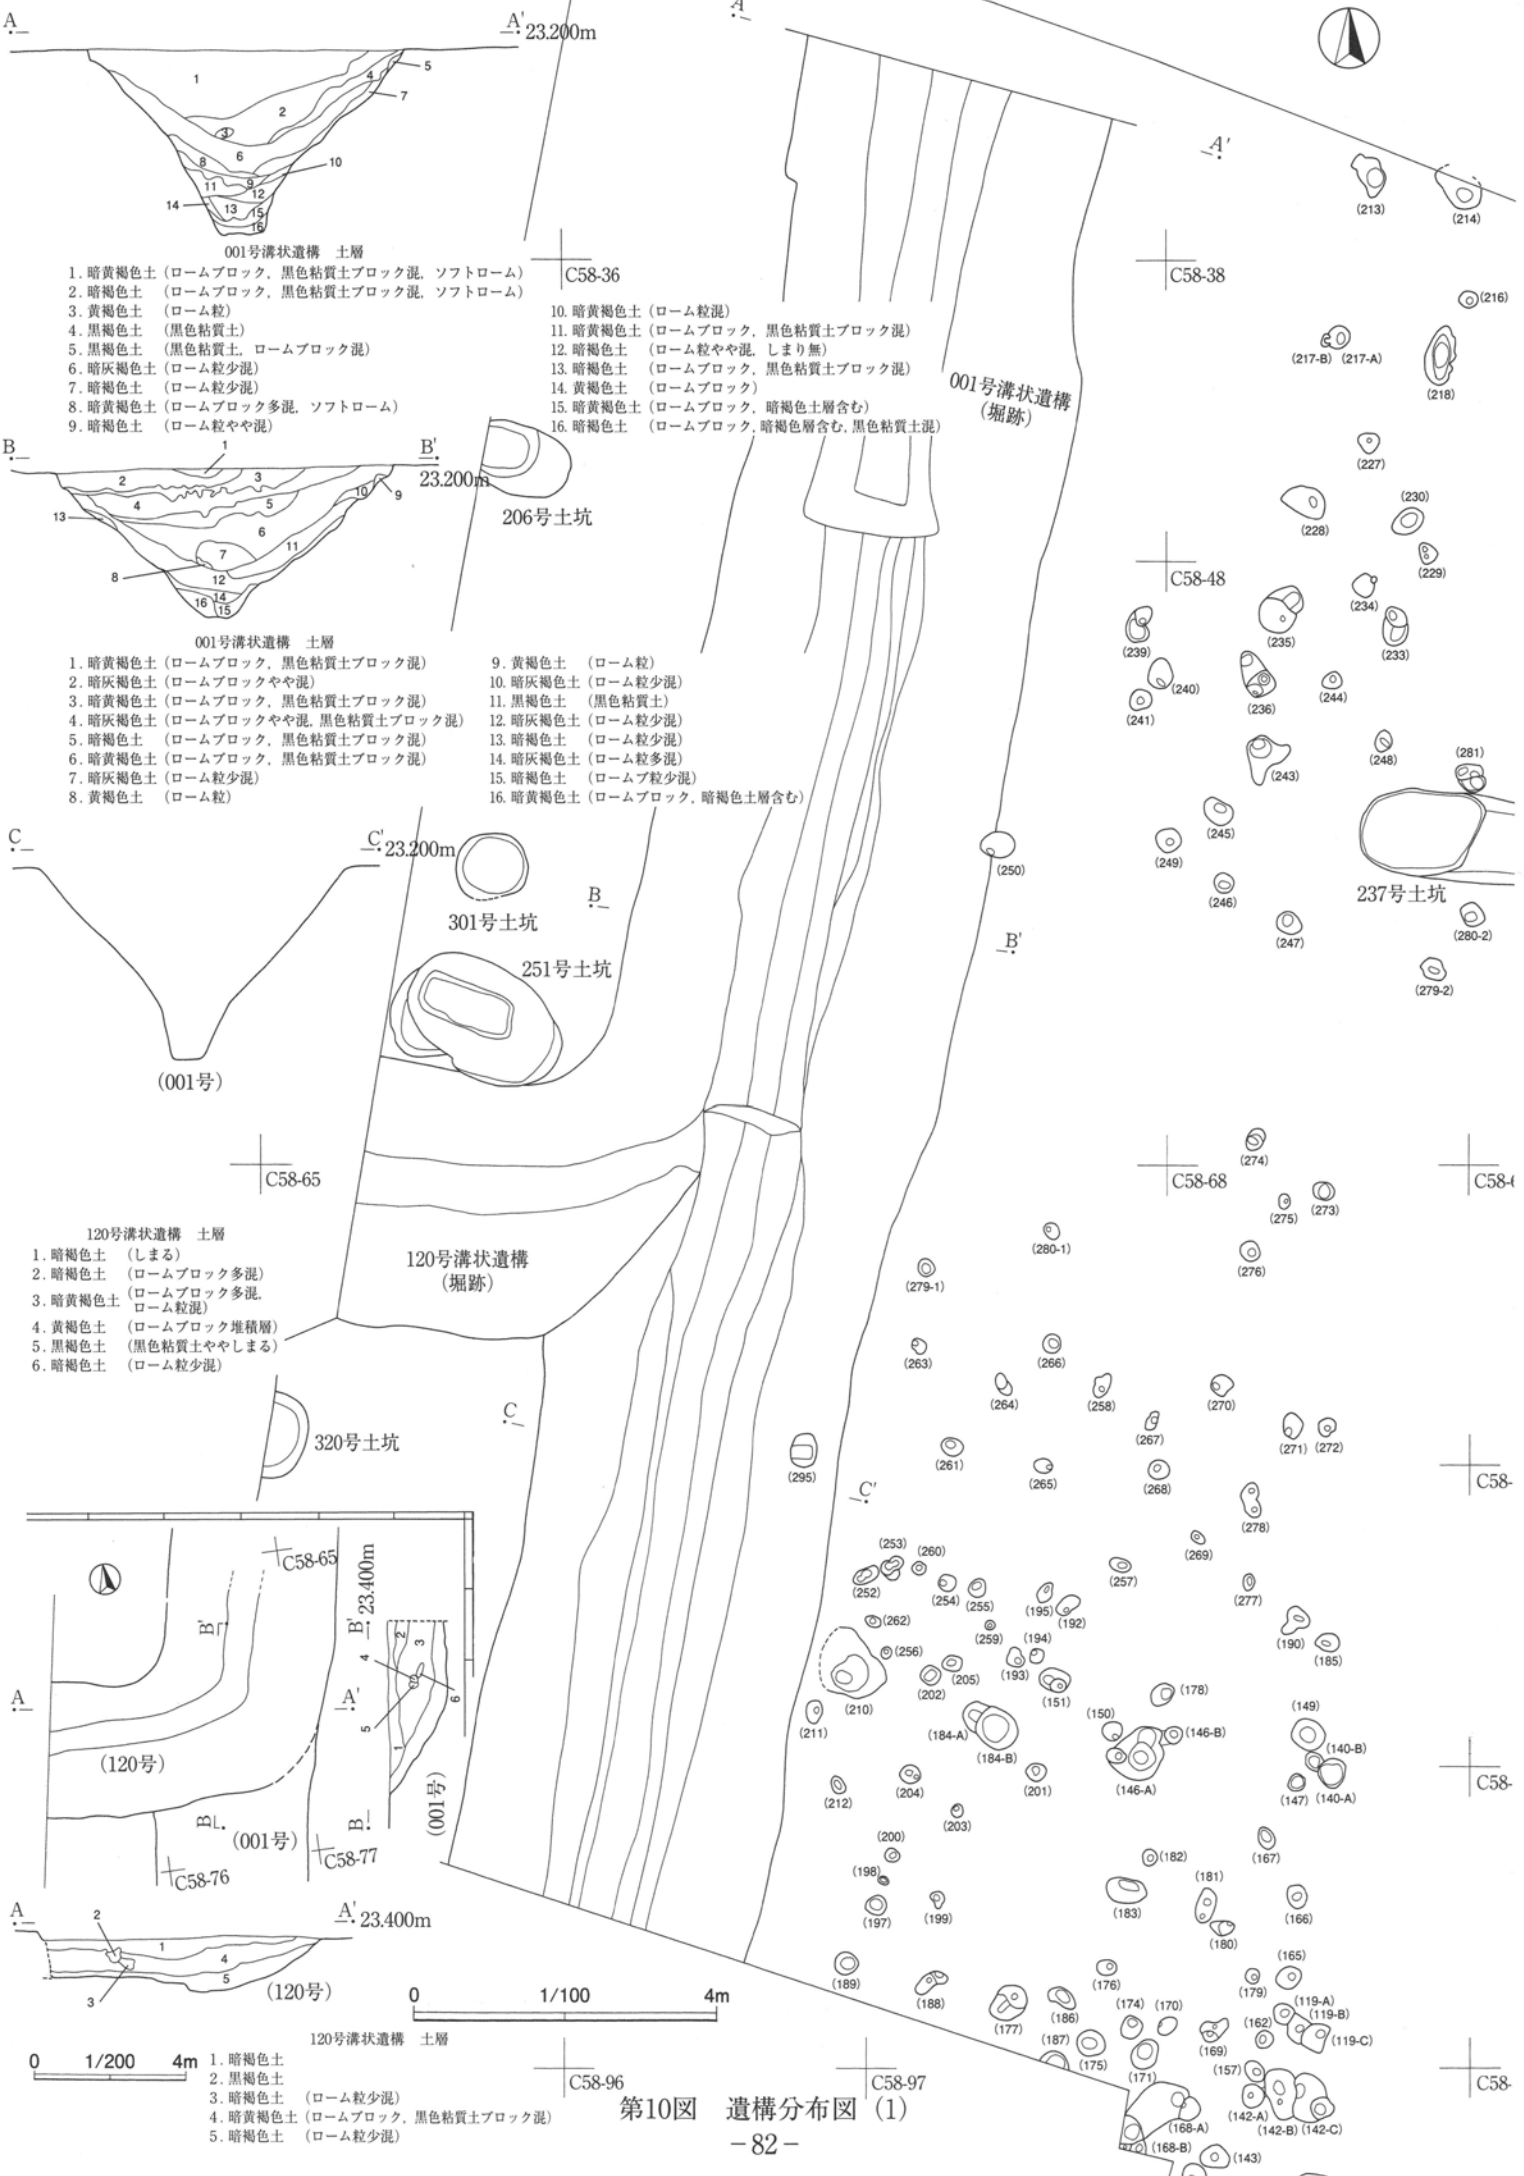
A A' 23.200m

1 2 3 4 5 6 7 8 9 10 11 12 13 14 15 16

001号溝状遺構　土層
1. 暗黄褐色土（ロームブロック，黒色粘質土ブロック混，ソフトローム）
2. 暗褐色土（ロームブロック，黒色粘質土ブロック混，ソフトローム）
3. 黄褐色土（ローム粒）
4. 黒褐色土（黒色粘質土）
5. 黒褐色土（黒色粘質土，ロームブロック混）
6. 暗灰褐色土（ローム粒少混）
7. 暗褐色土（ローム粒少混）
8. 暗黄褐色土（ロームブロック多混，ソフトローム）
9. 暗褐色土（ローム粒やや混）
10. 暗黄褐色土（ローム粒混）
11. 暗黄褐色土（ロームブロック，黒色粘質土ブロック混）
12. 暗褐色土（ローム粒やや混，しまり無）
13. 暗褐色土（ロームブロック，黒色粘質土ブロック混）
14. 黄褐色土（ロームブロック）
15. 暗黄褐色土（ロームブロック，暗褐色土層含む）
16. 暗褐色土（ロームブロック，暗褐色層含む，黒色粘質土混）

B B' 23.200m

206号土坑

001号溝状遺構　土層
1. 暗黄褐色土（ロームブロック，黒色粘質土ブロック混）
2. 暗灰褐色土（ロームブロックやや混）
3. 暗黄褐色土（ロームブロック，黒色粘質土ブロック混）
4. 暗灰褐色土（ロームブロックやや混，黒色粘質土ブロック混）
5. 暗褐色土（ロームブロック，黒色粘質土ブロック混）
6. 暗黄褐色土（ロームブロック，黒色粘質土ブロック混）
7. 暗灰褐色土（ローム粒少混）
8. 黄褐色土（ローム粒）
9. 黄褐色土（ローム粒）
10. 暗灰褐色土（ローム粒少混）
11. 黒褐色土（黒色粘質土）
12. 暗灰褐色土（ローム粒少混）
13. 暗褐色土（ローム粒少混）
14. 暗灰褐色土（ローム粒多混）
15. 暗褐色土（ロームブ粒少混）
16. 暗黄褐色土（ロームブロック，暗褐色土層含む）

C C' 23.200m

(001号)

301号土坑
251号土坑

C58-36　C58-38　C58-48　C58-65　C58-68　C58-

001号溝状遺構（堀跡）

120号溝状遺構　土層
1. 暗褐色土（しまる）
2. 暗褐色土（ロームブロック多混）
3. 暗黄褐色土（ロームブロック多混，ローム粒混）
4. 黄褐色土（ロームブロック堆積層）
5. 黒褐色土（黒色粘質土ややしまる）
6. 暗褐色土（ローム粒少混）

120号溝状遺構（堀跡）

320号土坑

237号土坑

(213) (214) (216) (217-B) (217-A) (218) (227) (228) (230) (229) (234) (235) (233) (239) (240) (241) (236) (244) (243) (248) (281) (245) (249) (250) (246) (247) (280-2) (279-2) (274) (275) (273) (280-1) (276) (279-1) (263) (266) (264) (258) (270) (267) (271) (272) (295) (261) (265) (268) (278) (253) (260) (252) (254) (255) (257) (269) (277) (195) (192) (262) (259) (194) (190) (185) (256) (193) (202) (205) (151) (178) (210) (150) (149) (211) (184-A) (184-B) (146-B) (140-B) (201) (146-A) (147) (140-A) (212) (204) (203) (200) (182) (167) (198) (181) (197) (199) (183) (166) (180) (165) (189) (176) (179) (188) (174) (170) (119-A) (119-B) (177) (186) (162) (119-C) (187) (175) (169) (171) (157) (168-A) (142-A) (142-B) (142-C) (168-B) (143)

C58-65 23.400m B' A' (120号) B (001号) C58-76 C58-77 (001号)
1 2 3 4 5 6

A A' 23.400m
1 2 3 4 5
(120号)

0 1/100 4m

120号溝状遺構　土層
0 1/200 4m
1. 暗褐色土
2. 黒褐色土
3. 暗褐色土（ローム粒少混）
4. 暗黄褐色土（ロームブロック，黒色粘質土ブロック混）
5. 暗褐色土（ローム粒少混）

C58-96　C58-97

第10図　遺構分布図（1）
－82－